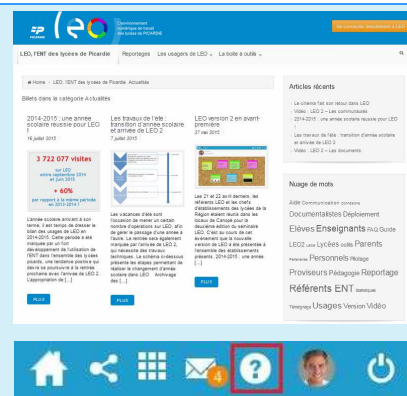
LEO Environnement numérique de travail des lycées de PICARDIE

Se connecter (identifiant)

LEO, l'ENT des lycées de Picardie Reportages Les usagers de LEO La boîte à outils

Accueil › LEO, l'ENT des lycées de Picardie › Actualités

Billets dans la catégorie Actualités

2014-2015 : une année scolaire réussie pour LEO !
16 juillet 2015

3 722 077 visites
sur LEO
entre septembre 2014
et juin 2015
+ 60%
par rapport à la même période
en 2013-2014 !

L'année scolaire arrivant à son terme, il est temps de dresser le bilan des usages de LEO en 2014-2015. Cette période a été marquée par un fort développement de l'utilisation de l'ENT dans l'ensemble des lycées picards, une tendance positive qui devra se poursuivre à la rentrée prochaine avec l'arrivée de LEO 2. L'appropriation de [...]

PLUS

Les travaux de l'été : transition d'année scolaire et arrivée de LEO 2
7 juillet 2015

Les vacances d'été sont l'occasion de mener un certain nombre d'opérations sur LEO, afin de gérer le passage d'une année à l'autre. La rentrée sera également marquée par l'arrivée de LEO 2, qui nécessite des travaux techniques. Le schéma ci-dessous présente les étapes permettant de réaliser le changement d'année scolaire dans LEO : Archivage des [...]

PLUS

LEO version 2 en avant-première
27 mai 2015

Les 21 et 22 avril derniers, les référents LEO et les chefs d'établissements des lycées de la Région étaient réunis dans les locaux de Canopé pour la deuxième édition du séminaire LEO. C'est au cours de cet événement que la nouvelle version de LEO a été présentée à l'ensemble des établissements présents. 2014-2015 : une année [...]

PLUS

Articles récents

Le chiens fait son retour dans LEO
Vidéo : LEO 2 – Les communautés
2014-2015 : une année scolaire réussie pour LEO !
Les travaux de l'été : transition d'année scolaire et arrivée de LEO 2
Vidéo : LEO 2 – Les documents

Nuage de mots

Aide Communication Connexion Documentalistes Déploiement Elèves Enseignants FAQ Guide LEO2 Lettre Lycées outils Parents Personnels Pilotage Proviseurs Pédagogie Reportage Référents ENT Statistiques Témoignage Usages Version Vidéo

4